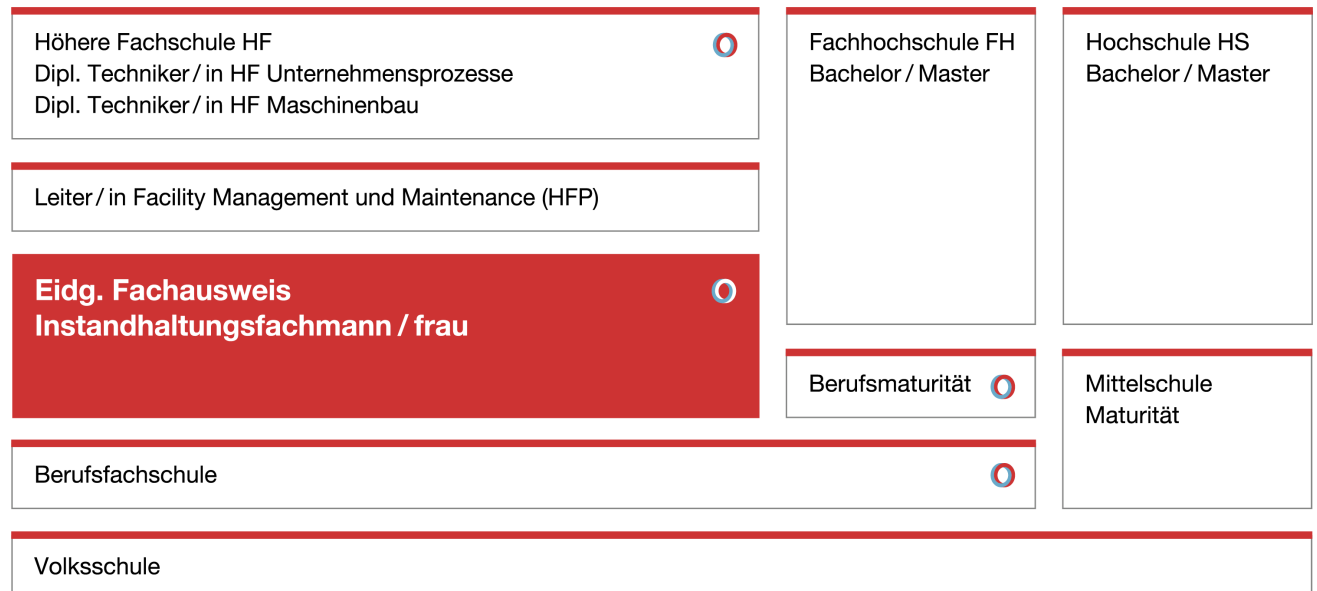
Höhere Fachschule HF
Dipl. Techniker / in HF Unternehmensprozesse
Dipl. Techniker / in HF Maschinenbau

Fachhochschule FH
Bachelor / Master

Hochschule HS
Bachelor / Master

Leiter / in Facility Management und Maintenance (HFP)

Eidg. Fachausweis
Instandhaltungsfachmann / frau

Berufsmaturität

Mittelschule
Maturität

Berufsfachschule

Volksschule